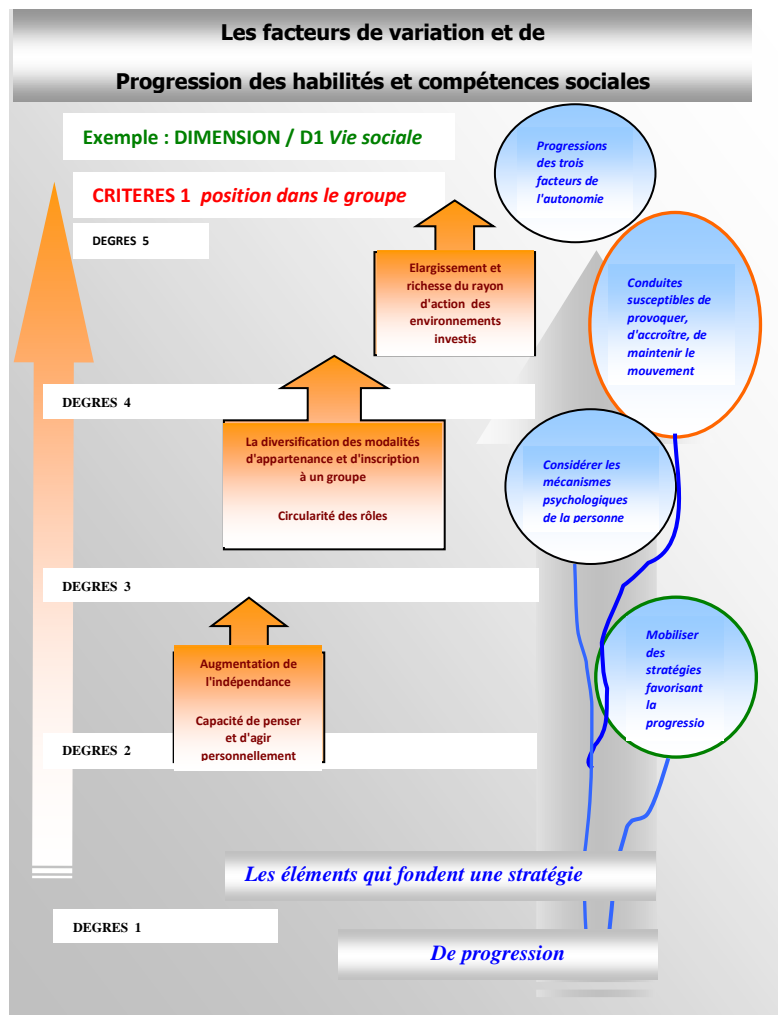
Les facteurs de variation et de

Progression des habilités et compétences sociales

Exemple : DIMENSION / D1 *Vie sociale*

CRITERES 1 *position dans le groupe*

DEGRES 5

Elargissement et richesse du rayon d'action des environnements investis

DEGRES 4

La diversification des modalités d'appartenance et d'inscription à un groupe

Circularité des rôles

DEGRES 3

Augmentation de l'indépendance

Capacité de penser et d'agir personnellement

DEGRES 2

DEGRES 1

Progressions des trois facteurs de l'autonomie

Conduites susceptibles de provoquer, d'accroître, de maintenir le mouvement

Considérer les mécanismes psychologiques de la personne

Mobiliser des stratégies favorisant la progressio

*Les éléments qui fondent une stratégie*

*De progression*